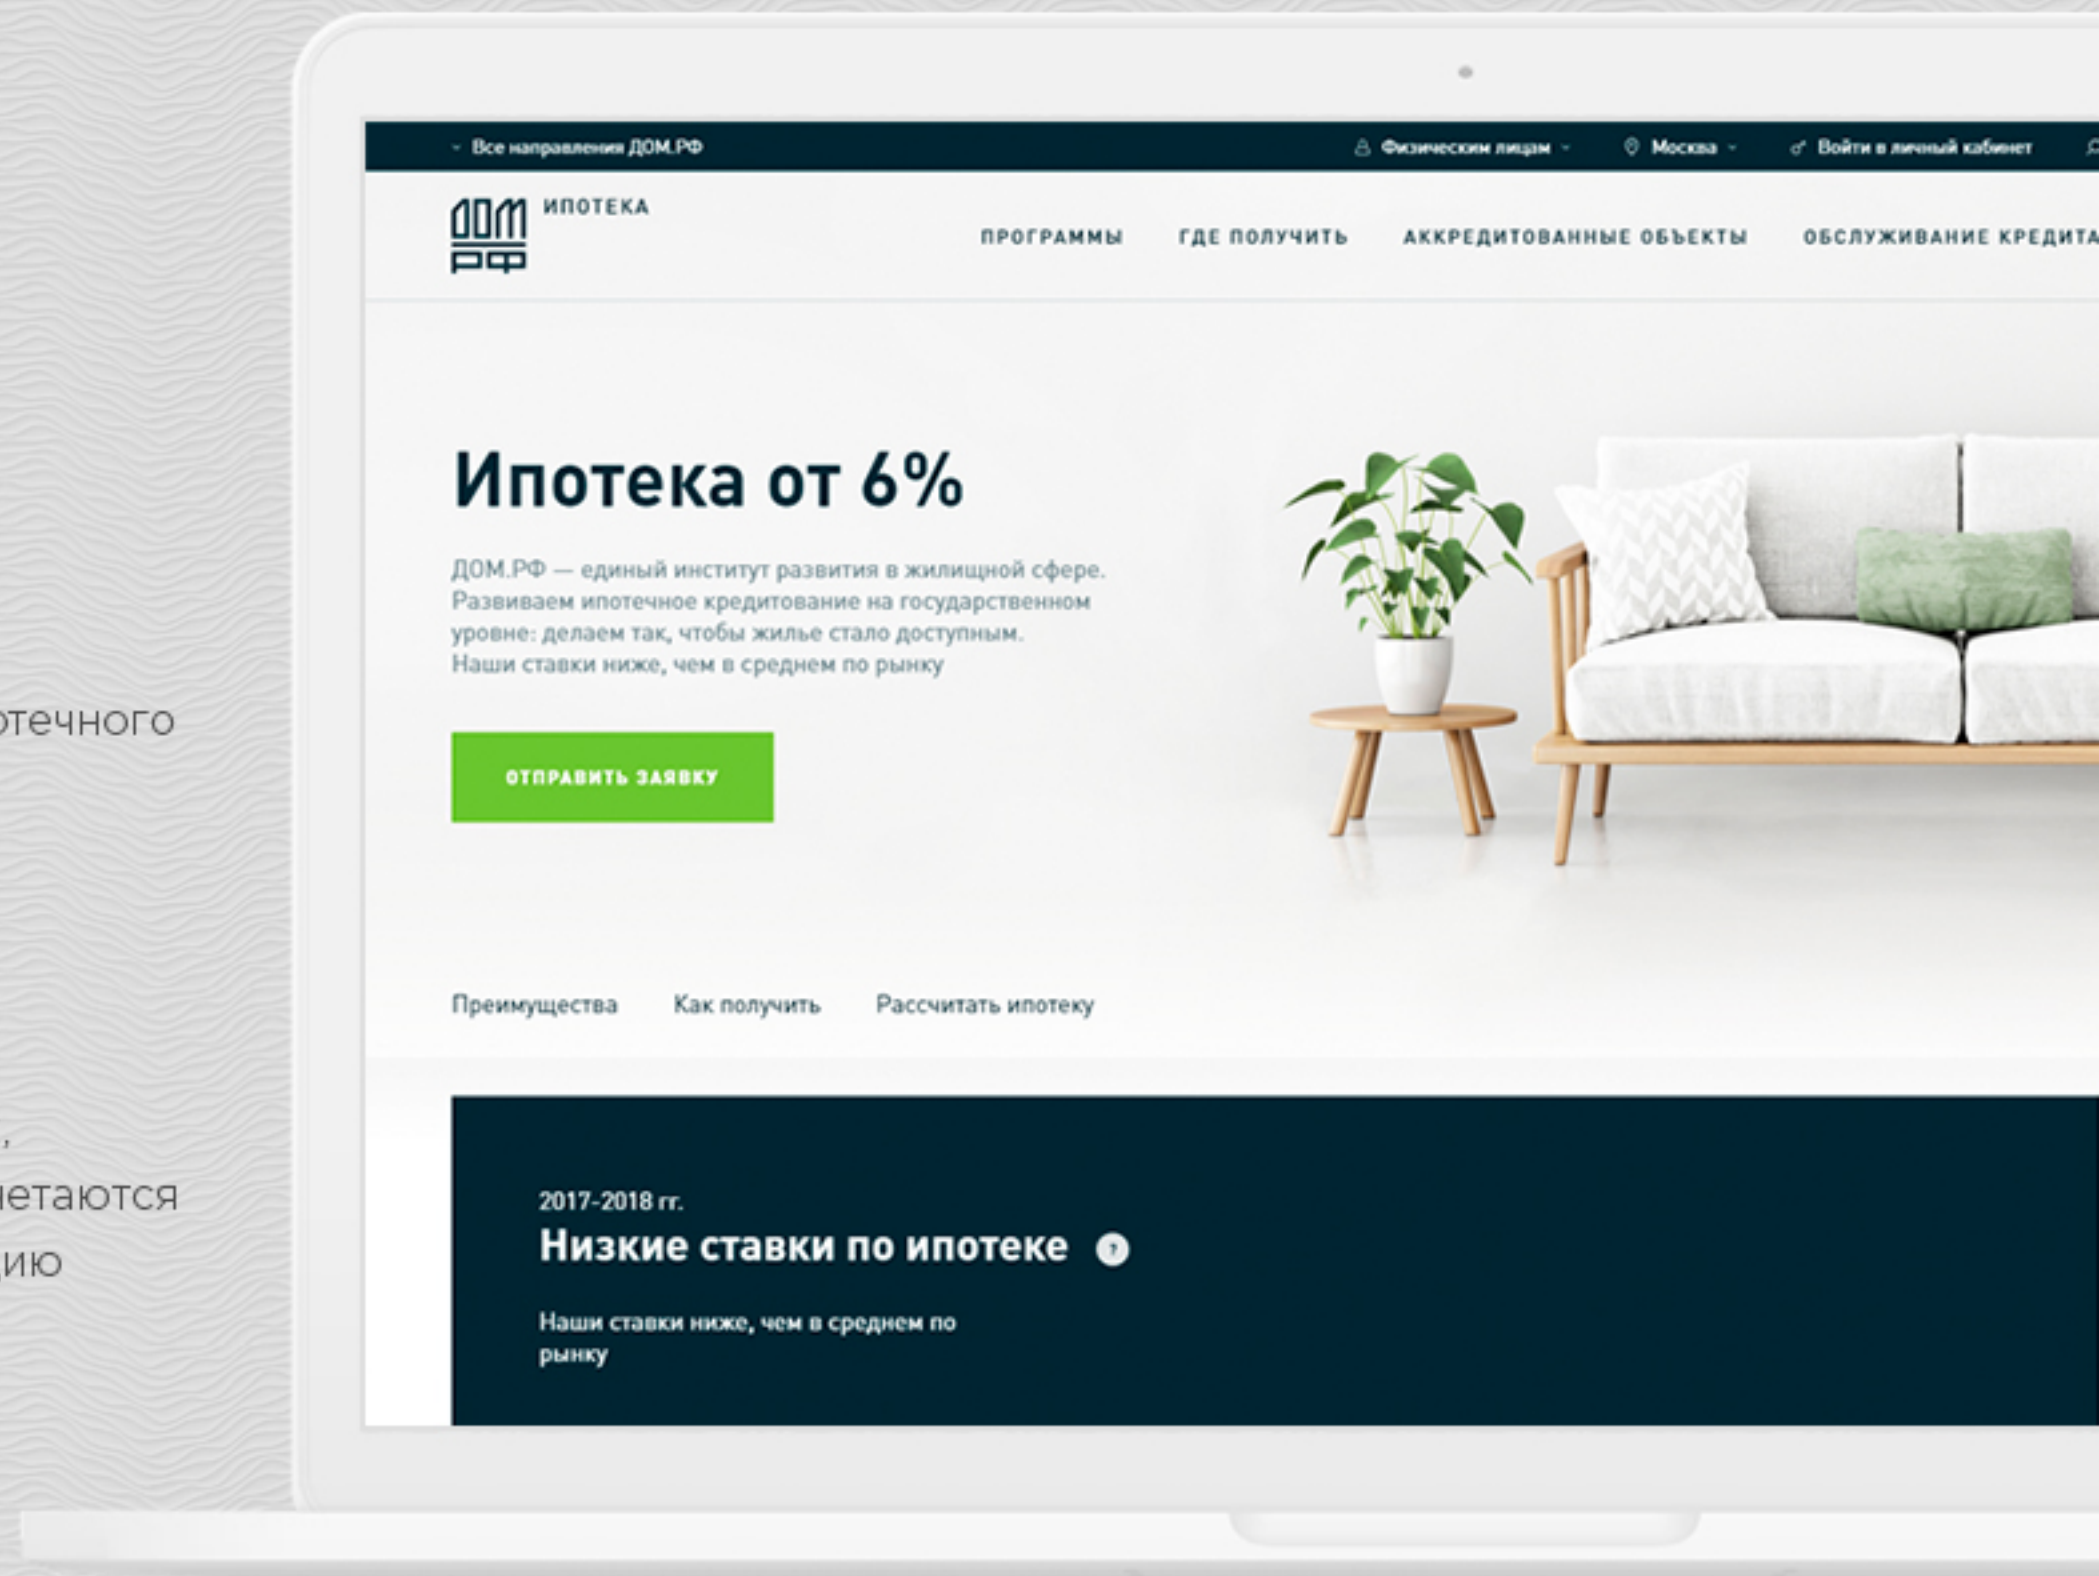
отечного

,
етаются
ию

Все направления ДОМ.РФ

Физическим лицам

Москва

Войти в личный кабинет

ДОМ РФ ИПОТЕКА

ПРОГРАММЫ ГДЕ ПОЛУЧИТЬ АККРЕДИТОВАННЫЕ ОБЪЕКТЫ ОБСЛУЖИВАНИЕ КРЕДИТА

Ипотека от 6%

ДОМ.РФ — единый институт развития в жилищной сфере. Развиваем ипотечное кредитование на государственном уровне: делаем так, чтобы жилье стало доступным. Наши ставки ниже, чем в среднем по рынку

ОТПРАВИТЬ ЗАЯВКУ

Преимущества Как получить Рассчитать ипотеку

2017-2018 гг.

Низкие ставки по ипотеке

Наши ставки ниже, чем в среднем по рынку